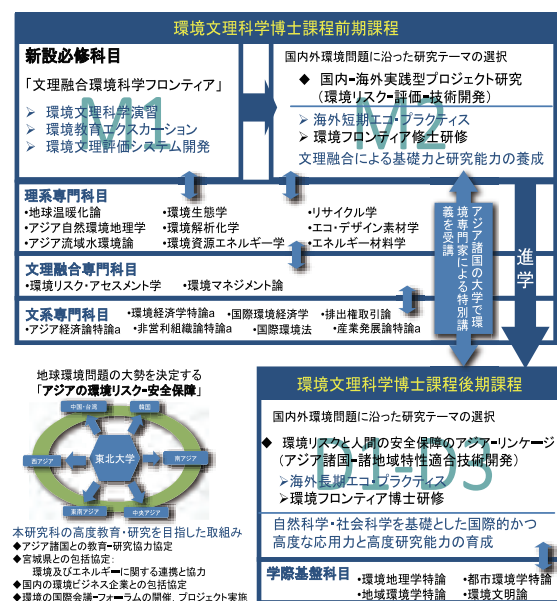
環境文理科学博士課程前期課程

新設必修科目

「文理融合環境科学フロンティア」

➢ 環境文理科学演習
➢ 環境教育エクスカーション
➢ 環境文理評価システム開発

M1

国内外環境問題に沿った研究テーマの選択

◆ 国内・海外実践型プロジェクト研究（環境リスク-評価-技術開発）

➢ 海外短期エコ・プラクティス
➢ 環境フロンティア修士研修

M2

文理融合による基礎力と研究能力の養成

理系専門科目
•地球温暖化論
•アジア自然環境地理学
•アジア流域水環境論
•環境生態学
•環境解析化学
•環境資源エネルギー学
•リサイクル学
•エコ・デザイン素材学
•エネルギー材料学

文理融合専門科目
•環境リスク・アセスメント学
•環境マネジメント論

文系専門科目
•アジア経済論特論a
•環境経済学特論a
•非営利組織論特論a
•国際環境経済学
•国際環境法
•排出権取引論
•産業発展論特論a

アジア諸国の大学で環境専門家による特別講義を受講

進学

地球環境問題の大勢を決定する
「アジアの環境リスク-安全保障」

中国・台湾
韓国
西アジア
東北大学
南アジア
東南アジア
中央アジア

本研究科の高度教育・研究を目指した取組み
◆アジア諸国との教育-研究協力協定
◆宮城県との包括協定：
環境及びエネルギーに関する連携と協力
◆国内の環境ビジネス企業との包括協定
◆環境の国際会議-フォーラムの開催、プロジェクト実施

環境文理科学博士課程後期課程

国内外環境問題に沿った研究テーマの選択

◆ 環境リスクと人間の安全保障のアジア-リンケージ（アジア諸国-諸地域特性適合技術開発）

➢ 海外長期エコ・プラクティス
➢ 環境フロンティア博士研修

D1-D3

自然科学・社会科学を基礎とした国際的かつ高度な応用力と高度研究能力の育成

学際基盤科目
•環境地理学特論
•地域環境学特論
•都市環境学特論
•環境文明論